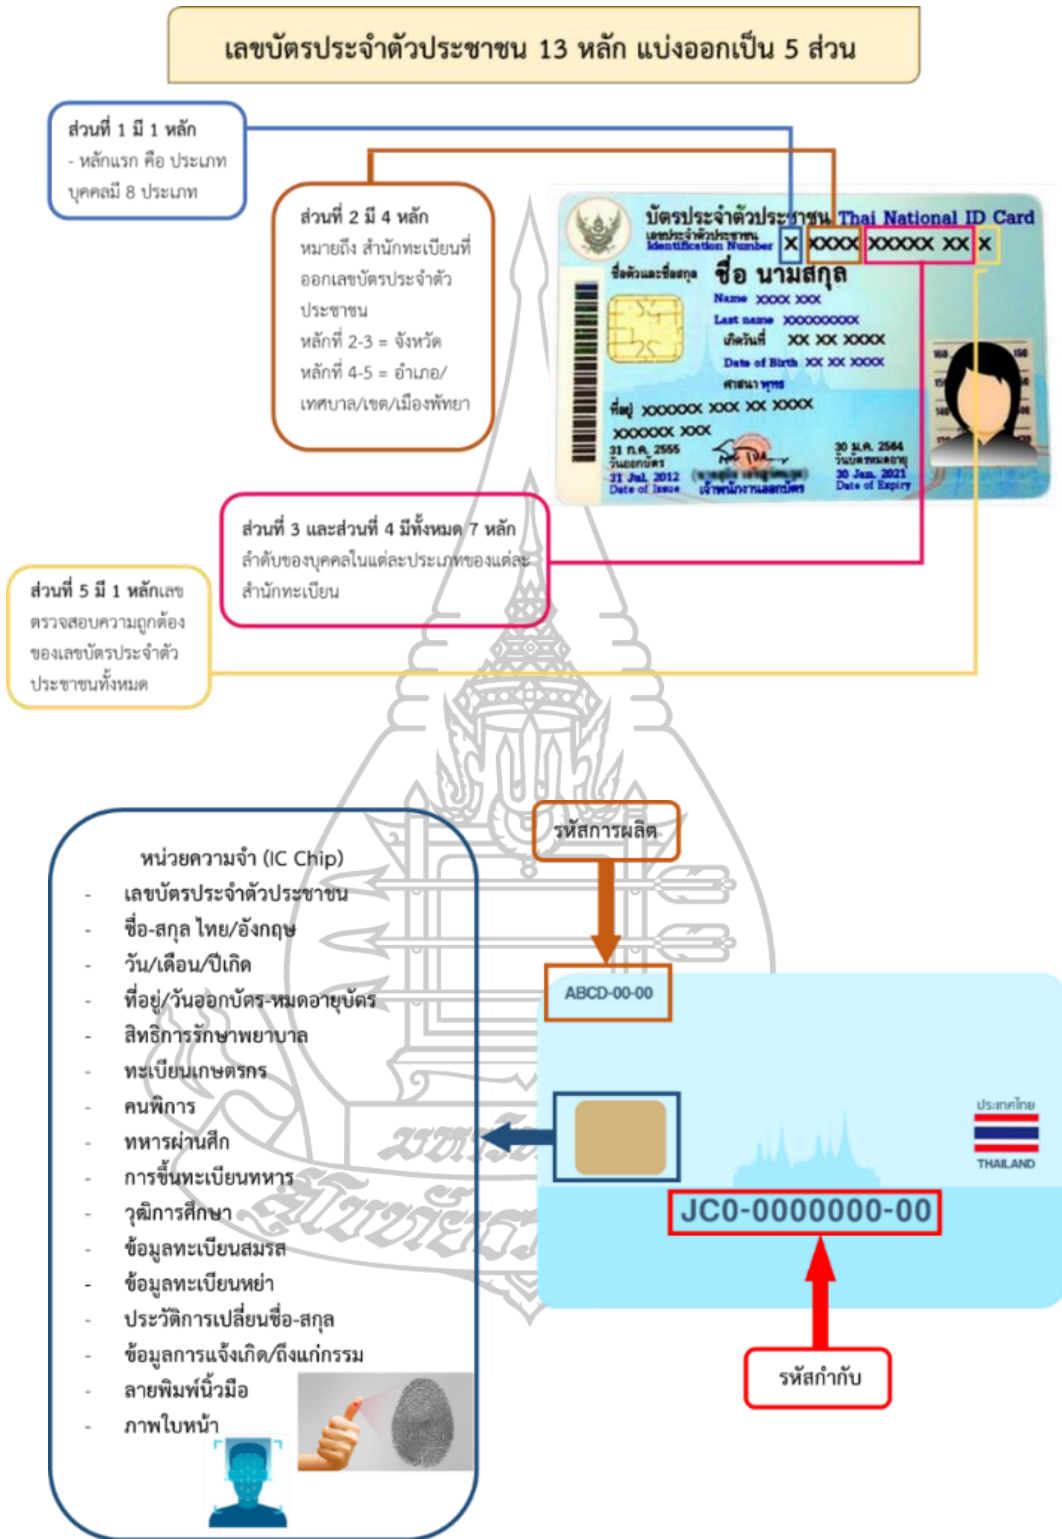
เลขบัตรประจำตัวประชาชน 13 หลัก แบ่งออกเป็น 5 ส่วน

ส่วนที่ 1 มี 1 หลัก
- หลักแรก คือ ประเภทบุคคลมี 8 ประเภท

ส่วนที่ 2 มี 4 หลัก
หมายถึง สำนักทะเบียนที่ออกเลขบัตรประจำตัวประชาชน
หลักที่ 2-3 = จังหวัด
หลักที่ 4-5 = อำเภอ/เทศบาล/เขต/เมืองพัทยา

บัตรประจำตัวประชาชน Thai National ID Card
เลขประจำตัวประชาชน Identification Number X XXXX XXXXX XX X
ชื่อตัวและชื่อสกุล ชื่อ นามสกุล
Name XXXX XXX
Last name XXXXXXXX
เกิดวันที่ XX XX XXXX
Date of Birth XX XX XXXX
ศาสนา พุทธ
ที่อยู่ XXXXXX XXX XX XXXX
XXXXXX XXX
31 ก.ค. 2555
วันออกบัตร
31 Jul. 2012
Date of Issue
เจ้าพนักงานออกบัตร
30 มี.ค. 2564
วันบัตรหมดอายุ
30 Jan. 2021
Date of Expiry

ส่วนที่ 3 และส่วนที่ 4 มีทั้งหมด 7 หลัก
ลำดับของบุคคลในแต่ละประเภทของแต่ละสำนักทะเบียน

ส่วนที่ 5 มี 1 หลักเลขตรวจสอบความถูกต้องของเลขบัตรประจำตัวประชาชนทั้งหมด

หน่วยความจำ (IC Chip)
- เลขบัตรประจำตัวประชาชน
- ชื่อ-สกุล ไทย/อังกฤษ
- วัน/เดือน/ปีเกิด
- ที่อยู่/วันออกบัตร-หมดอายุบัตร
- สิทธิการรักษาพยาบาล
- ทะเบียนเกษตรกร
- คนพิการ
- ทหารผ่านศึก
- การขึ้นทะเบียนทหาร
- วุฒิการศึกษา
- ข้อมูลทะเบียนสมรส
- ข้อมูลทะเบียนหย่า
- ประวัติการเปลี่ยนชื่อ-สกุล
- ข้อมูลการแจ้งเกิด/ถึงแก่กรรม
- ลายพิมพ์นิ้วมือ
- ภาพใบหน้า

รหัสการผลิต
ABCD-00-00
ประเทศไทย
THAILAND
JC0-0000000-00
รหัสกำกับ